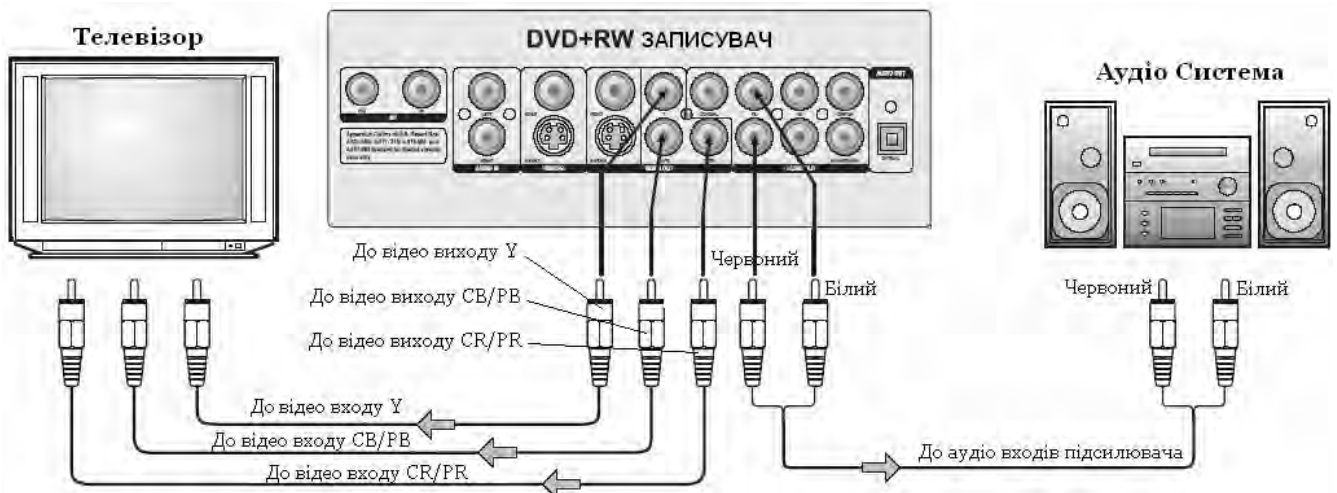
Телевізор

DVD+RW ЗАПИСУВАЧ

Аудіо Система

До відео виходу Y

До відео виходу CB/PB

До відео виходу CR/PR

Червоний

Білий

Червоний

Білий

До відео входу Y

До відео входу CB/PB

До відео входу CR/PR

До аудіо входів підсилювача